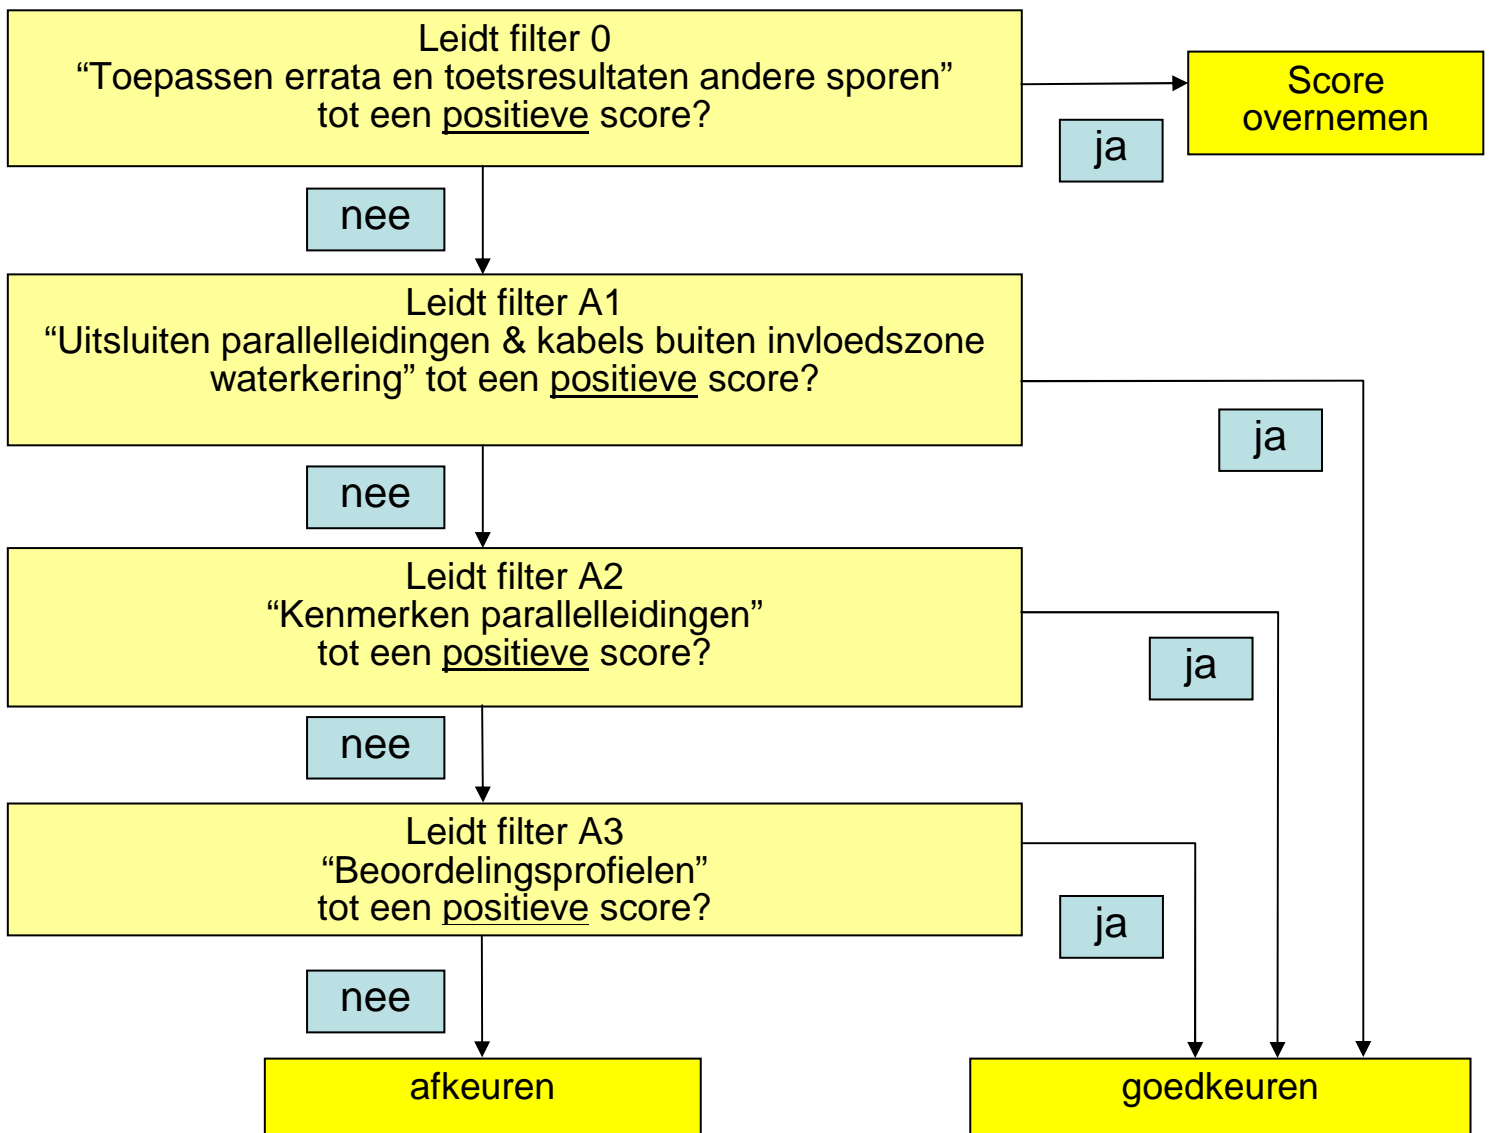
Leidt filter 0
“Toepassen errata en toetsresultaten andere sporen” tot een positieve score?

ja

Score overnemen

nee

Leidt filter A1
“Uitsluiten parallelleidingen & kabels buiten invloedszone waterkering” tot een positieve score?

ja

nee

Leidt filter A2
“Kenmerken parallelleidingen” tot een positieve score?

ja

nee

Leidt filter A3
“Beoordelingsprofielen” tot een positieve score?

ja

nee

afkeuren

goedkeuren